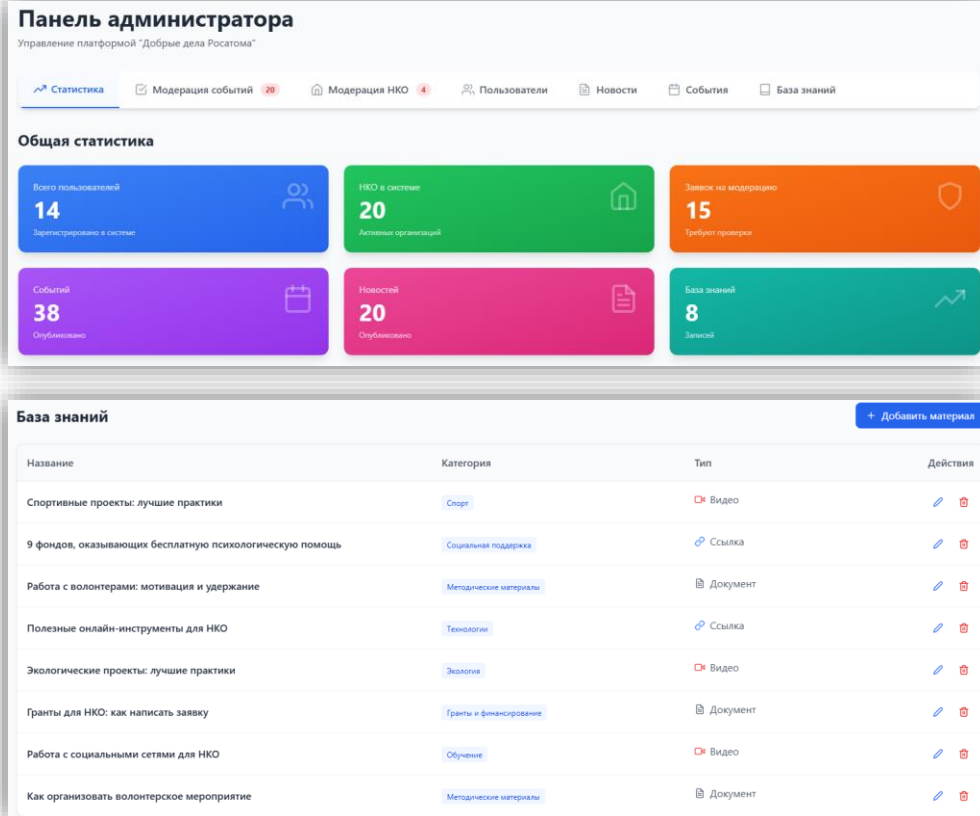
Панель администратора
Управление платформой "Добрые дела Росатома"

Статистика | Модерация событий 20 | Модерация НКО 4 | Пользователи | Новости | События | База знаний

Общая статистика

Всего пользователей
14
Зарегистрировано в системе

НКО в системе
20
Активных организаций

Заявок на модерацию
15
Требуют проверки

Событий
38
Опубликовано

Новостей
20
Опубликовано

База знаний
8
Записей

База знаний

+ Добавить материал

| Название | Категория | Тип | Действия |
|---|---|---|---|
| Спортивные проекты: лучшие практики | Спорт | Видео | |
| 9 фондов, оказывающих бесплатную психологическую помощь | Социальная поддержка | Ссылка | |
| Работа с волонтерами: мотивация и удержание | Методические материалы | Документ | |
| Полезные онлайн-инструменты для НКО | Технологии | Ссылка | |
| Экологические проекты: лучшие практики | Экология | Видео | |
| Гранты для НКО: как написать заявку | Гранты и финансирование | Документ | |
| Работа с социальными сетями для НКО | Обучение | Видео | |
| Как организовать волонтерское мероприятие | Методические материалы | Документ | |